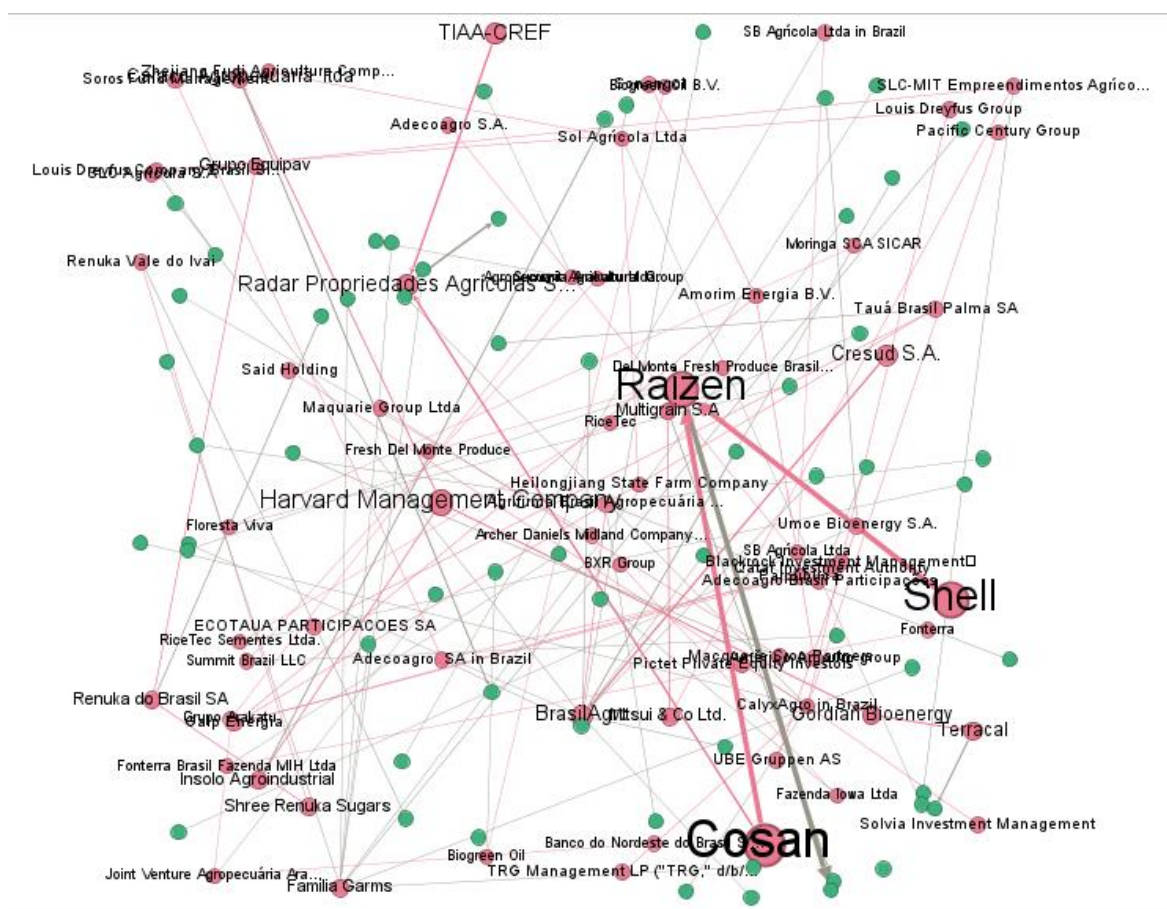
TIAA-CREF
SB Agrícola Ltda in Brazil
Zhejiang Fudi Agriculture Comp...
Soros Fund Management
Agropecuária Ltda
Biogreen Oil B.V.
SLC-MIT Empreendimentos Agríco...
Louis Dreyfus Group
Adecoagro S.A.
Pacific Century Group
Sol Agrícola Ltda
Grupo Equipav
Louis Dreyfus Company Brasil S...
SLC Agrícola S.A.
Moringa SCA SICAR
Renuka Vale do Ivai
Agropecuária Agricultural Group
Radar Propriedades Agrícolas S...
Amorim Energia B.V.
Tauá Brasil Palma SA
Said Holding
Del Monte Fresh Produce Brasil...
Cresud S.A.
Raizen
Maquarie Group Ltda
Multigrain S.A
RiceTec
Fresh Del Monte Produce
Heilongjiang State Farm Company
Harvard Management Company
Agropecuária ...
Floresta Viva
Umoe Bioenergy S.A.
Archer Daniels Midland Company...
SB Agrícola Ltda
BXR Group
Blackrock Investment Management
Qatar Investment Authority
Adecoagro Brasil Participações
Shell
ECOTAUA PARTICIPACOES SA
Fonterra
RiceTec Sementes Ltda.
Summit Brazil LLC
Adecoagro SA in Brazil
Macquarie Crop Partners Group
Pictet Private Equity Investors
Renuka do Brasil SA
BrasilAgro
Mitsui & Co Ltd.
CalyxAgro in Brazil
Gordian Bioenergy
Grupo Cabaty
Gaia Energia
Terracal
UBE Gruppen AS
Fonterra Brasil Fazenda MIH Ltda
Insolo Agroindustrial
Shree Renuka Sugars
Fazenda Iowa Ltda
Solvia Investment Management
Cosan
Banco do Nordeste do Brasil S...
Biogreen Oil
Joint Venture Agropecuária Ara...
TRG Management LP ("TRG," d/b/...
Familia Garms